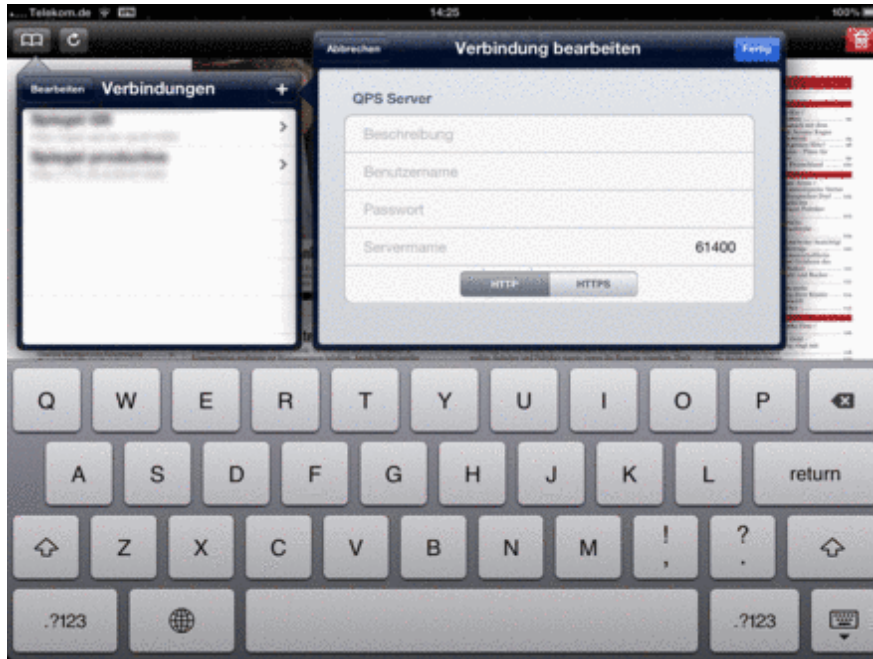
Telekom.de 14:25 100%

Bearbeiten Verbindungen +

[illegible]
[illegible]

Abbrechen Verbindung bearbeiten Fertig

QPS Server

Beschreibung
Benutzername
Passwort
Servername 61400

HTTP HTTPS

Q W E R T Z U I O P
A S D F G H J K L return
Z X C V B N M ! , ? .
.?123 .?123